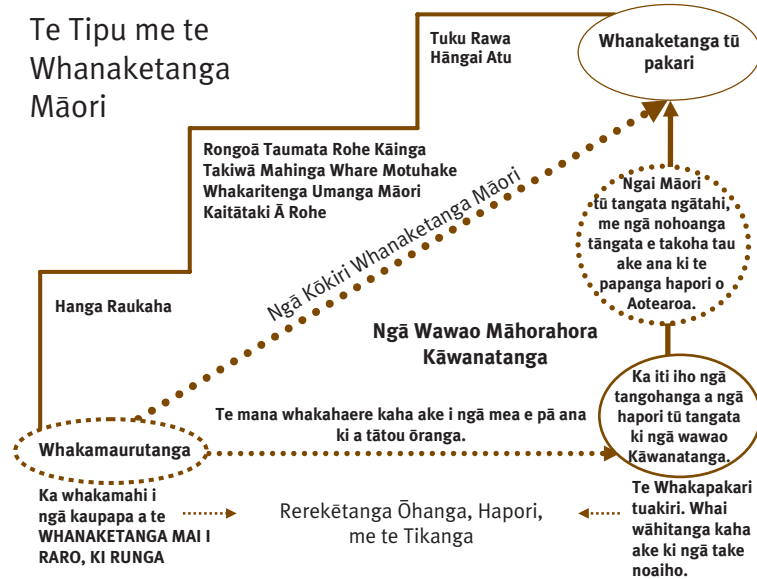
Te Tipu me te Whanaketanga Māori

Tuku Rawa Hāngai Atu

Whanaketanga tū pakari

Rongoā Taumata Rohe Kāinga
Takiwā Mahinga Whare Motuhake
Whakaritenga Umanga Māori
Kaitātaki Ā Rohe

Ngā Kōkiri Whanaketanga Māori

Ngai Māori tū tangata ngātahi, me ngā nohoanga tāngata e takoha tau ake ana ki te papanga hapori o Aotearoa.

Hanga Raukaha

Ngā Wawao Māhorahora Kāwanatanga

Ka iti iho ngā tangohanga a ngā hapori tū tangata ki ngā wawao Kāwanatanga.

Te mana whakahaere kaha ake i ngā mea e pā ana ki a tātou ōranga.

Whakamaurutanga

Ka whakamahi i ngā kaupapa a te WHANAKETANGA MAI I RARO, KI RUNGA

Rerekētanga Ōhanga, Hapori, me te Tikanga

Te Whakapakari tuakiri. Whai wāhitanga kaha ake ki ngā take noaiho.